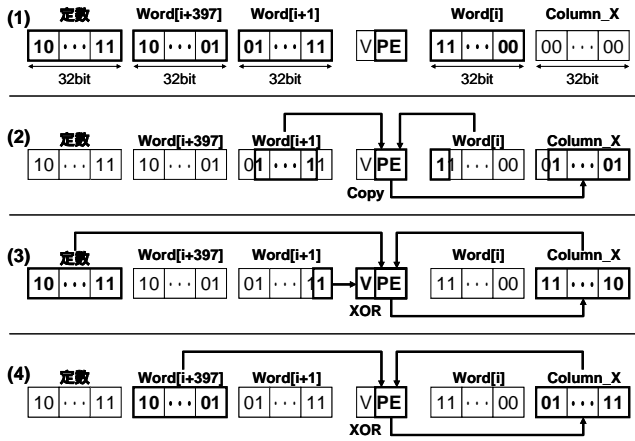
(1) 定数 Word[i+397] Word[i+1] Word[i] Column_X

| 10 | ··· | 11 |
|---|---|---|

| 10 | ··· | 01 |
|---|---|---|

| 01 | ··· | 11 |
|---|---|---|

V PE

| 11 | ··· | 00 |
|---|---|---|

| 00 | ··· | 00 |
|---|---|---|

32bit 32bit 32bit 32bit 32bit

(2) 定数 Word[i+397] Word[i+1] Word[i] Column_X

10 ··· 11 10 ··· 01 01 ··· 11 V PE 11 ··· 00 01 ··· 01

Copy

(3) 定数 Word[i+397] Word[i+1] Word[i] Column_X

10 ··· 11 10 ··· 01 01 ··· 11 V PE 11 ··· 00 11 ··· 10

XOR

(4) 定数 Word[i+397] Word[i+1] Word[i] Column_X

10 ··· 11 10 ··· 01 01 ··· 11 V PE 11 ··· 00 01 ··· 11

XOR